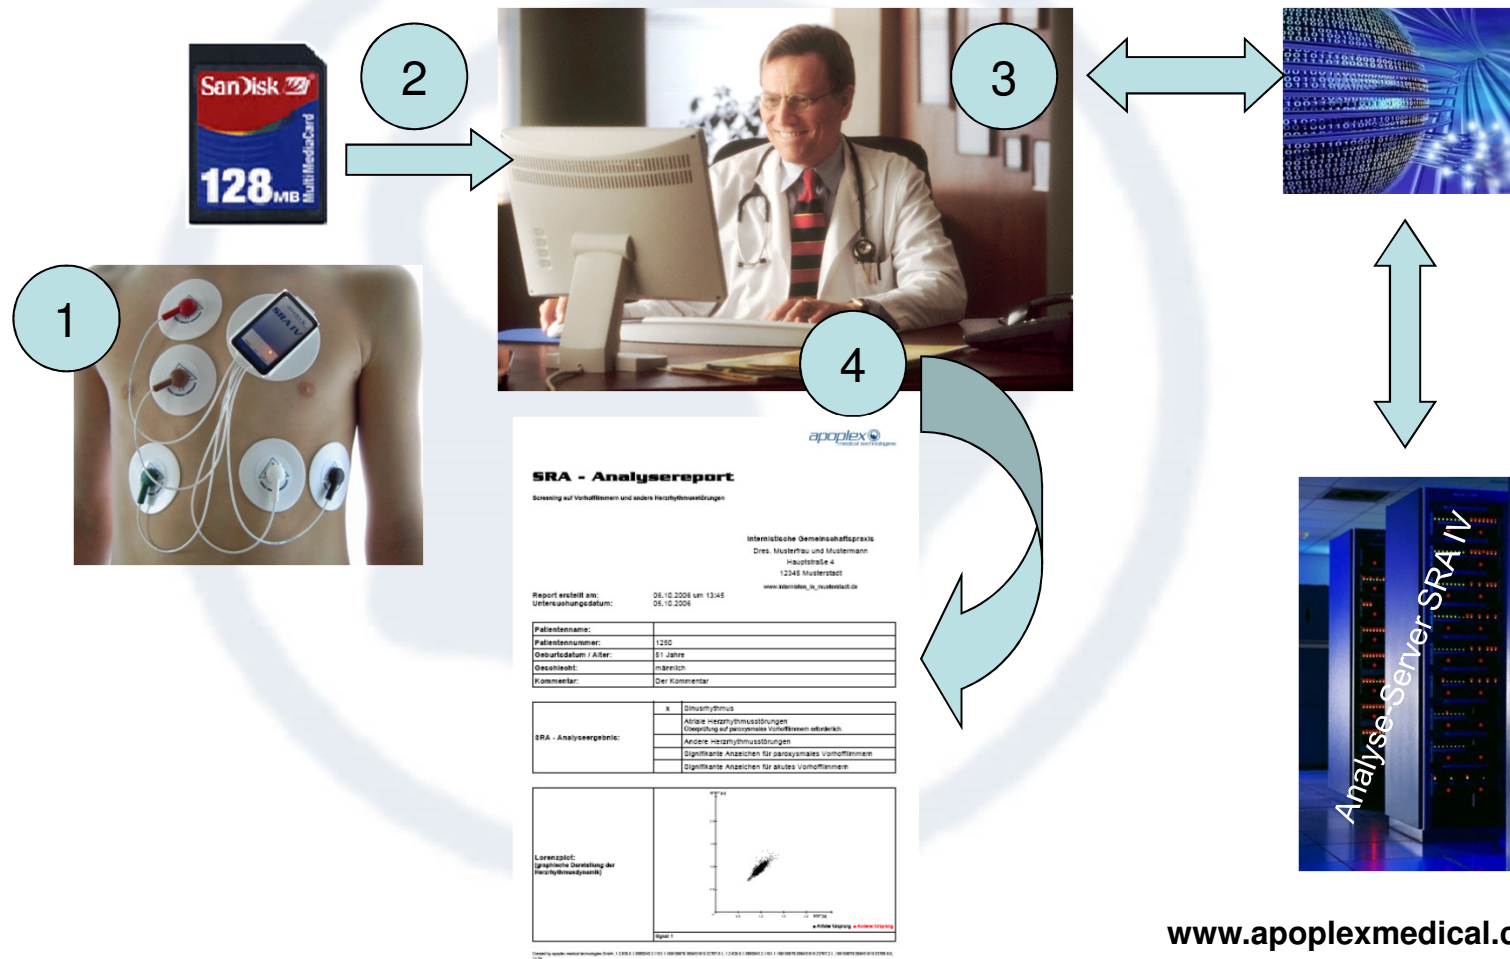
SanDisk
128MB
MultiMediaCard

1

2

3

4

apoplex medical technologies

SRA - Analysereport

Screening auf Vorhofflimmern und andere Herzrhythmusstörungen

Internistische Gemeinschaftspraxis
Dres. Musterfrau und Mustermann
Hauptstraße 4
12345 Musterstadt
www.internisten_in_musterstadt.de

Report erstellt am: 06.10.2006 um 13:45
Untersuchungsdatum: 05.10.2006

| Patientenname: | |
|---|---|
| Patientennummer: | 1250 |
| Geburtsdatum / Alter: | 51 Jahre |
| Geschlecht: | männlich |
| Kommentar: | Der Kommentar |

| SRA - Analyseergebnis: | x | Sinusrhythmus |
|---|---|---|
| | | Atriale Herzrhythmusstörungen Überprüfung auf paroxysmales Vorhofflimmern erforderlich |
| | | Andere Herzrhythmusstörungen |
| | | Signifikante Anzeichen für paroxysmales Vorhofflimmern |
| | | Signifikante Anzeichen für akutes Vorhofflimmern |

Lorenzplot:
(graphische Darstellung der Herzrhythmusdynamik)

Signal 1

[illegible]

Analyse-Server SRA IV

www.apoplexmedical.c